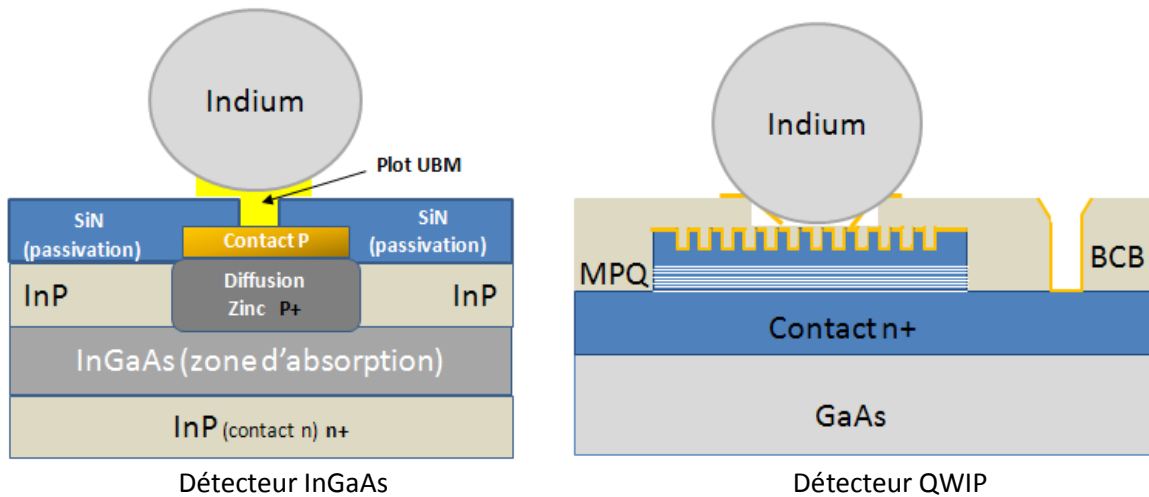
Indium

Plot UBM

SiN (passivation)

Contact P

SiN (passivation)

InP

Diffusion Zinc P+

InP

InGaAs (zone d'absorption)

InP (contact n) n+

Détecteur InGaAs

Indium

MPQ

BCB

Contact n+

GaAs

Détecteur QWIP